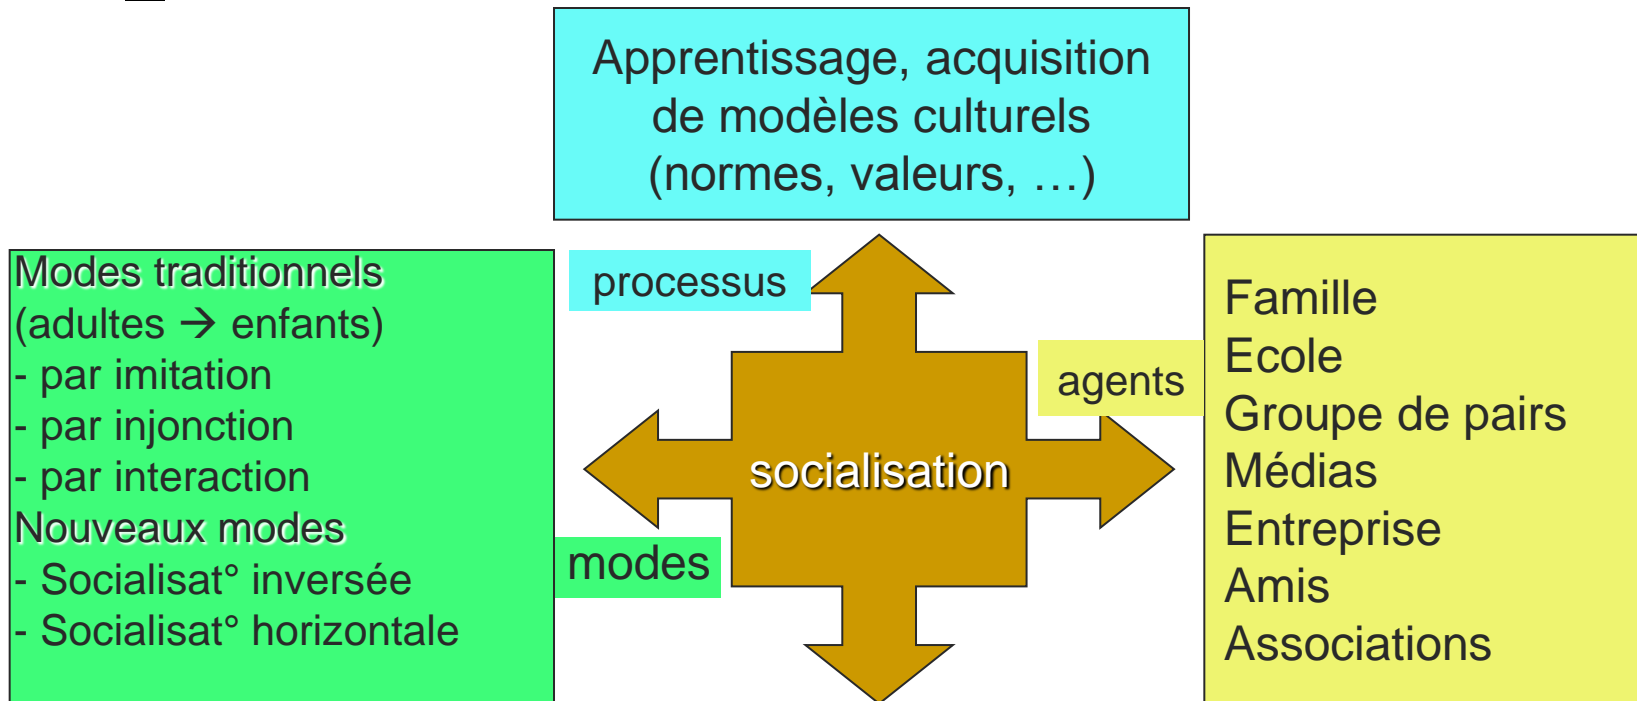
Apprentissage, acquisition de modèles culturels (normes, valeurs, …)

processus

socialisation

agents

modes

Modes traditionnels
(adultes → enfants)
- par imitation
- par injonction
- par interaction
Nouveaux modes
- Socialisat° inversée
- Socialisat° horizontale

Famille
Ecole
Groupe de pairs
Médias
Entreprise
Amis
Associations